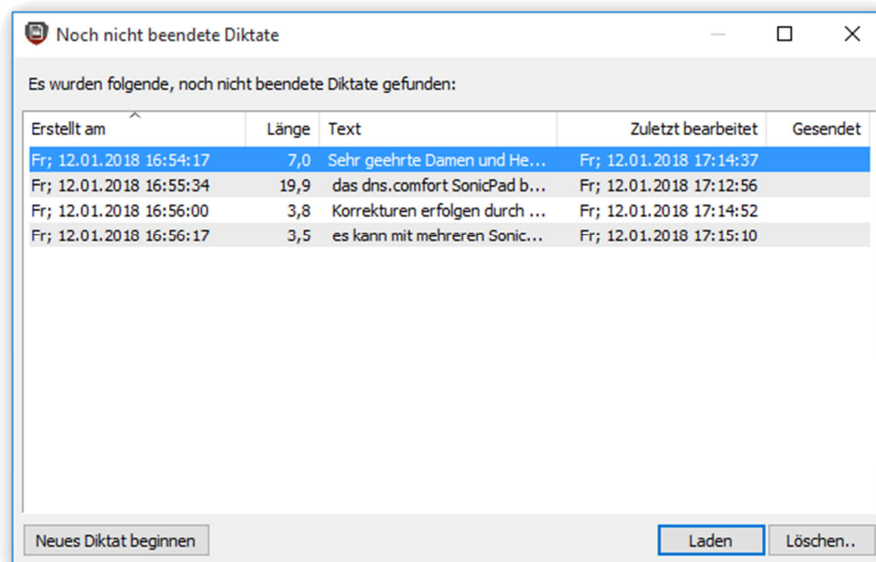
Noch nicht beendete Diktate

Es wurden folgende, noch nicht beendete Diktate gefunden:

| Erstellt am | Länge | Text | Zuletzt bearbeitet | Gesendet |
|---|---|---|---|---|
| Fr; 12.01.2018 16:54:17 | 7,0 | Sehr geehrte Damen und He... | Fr; 12.01.2018 17:14:37 | |
| Fr; 12.01.2018 16:55:34 | 19,9 | das dns.comfort SonicPad b... | Fr; 12.01.2018 17:12:56 | |
| Fr; 12.01.2018 16:56:00 | 3,8 | Korrekturen erfolgen durch ... | Fr; 12.01.2018 17:14:52 | |
| Fr; 12.01.2018 16:56:17 | 3,5 | es kann mit mehreren Sonic... | Fr; 12.01.2018 17:15:10 | |

Neues Diktat beginnen

Laden

Löschen..